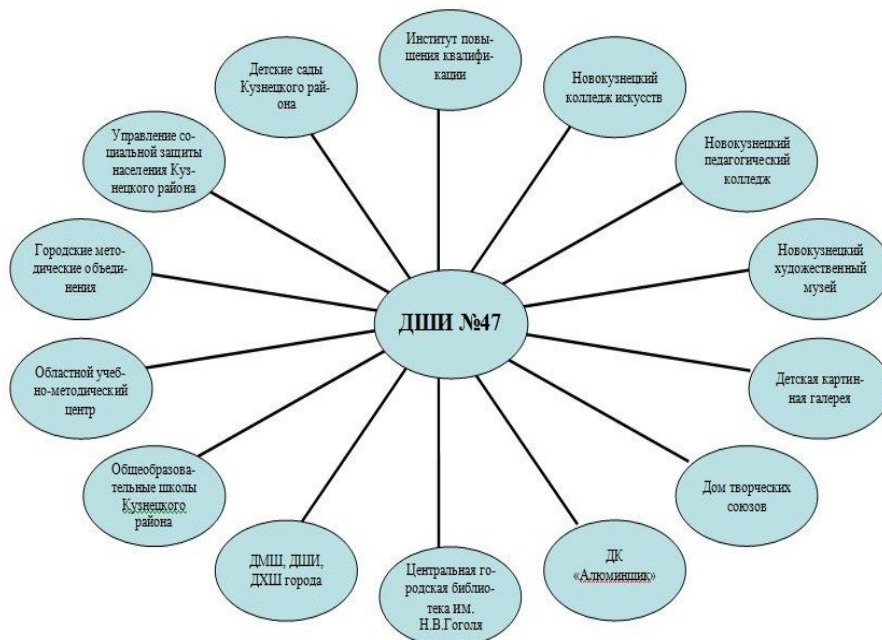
ДШИ №47

Институт повышения квалификации

Новокузнецкий колледж искусств

Новокузнецкий педагогический колледж

Новокузнецкий художественный музей

Детская картинная галерея

Дом творческих союзов

ДК «Алюминщик»

Центральная городская библиотека им. Н.В.Гоголя

ДМШ, ДШИ, ДХШ города

Общеобразовательные школы Кузнецкого района

Областной учебно-методический центр

Городские методические объединения

Управление социальной защиты населения Кузнецкого района

Детские сады Кузнецкого района